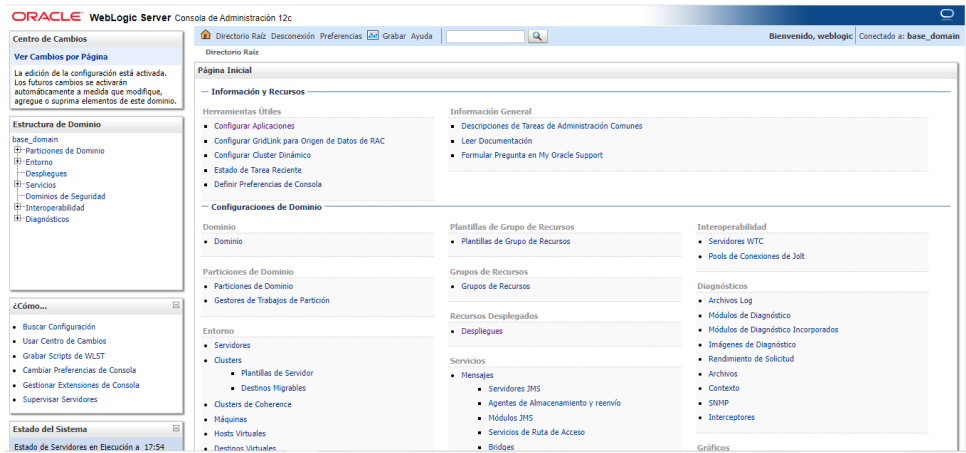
ORACLE WebLogic Server Consola de Administración 12c

Centro de Cambios
Ver Cambios por Página
La edición de la configuración está activada. Los futuros cambios se activarán automáticamente a medida que modifique, agregue o suprima elementos de este dominio.

Estructura de Dominio
base_domain
Particiones de Dominio
Entorno
Despliegues
Servicios
Dominios de Seguridad
Interoperabilidad
Diagnósticos

¿Cómo...
Buscar Configuración
Usar Centro de Cambios
Grabar Scripts de WLST
Cambiar Preferencias de Consola
Gestionar Extensiones de Consola
Supervisar Servidores

Estado del Sistema
Estado de Servidores en Ejecución a 17:54

Directorio Raíz Desconexión Preferencias Grabar Ayuda
Bienvenido, weblogic Conectado a: base_domain
Directorio Raíz

Página Inicial

Información y Recursos

Herramientas Útiles
Configurar Aplicaciones
Configurar GridLink para Origen de Datos de RAC
Configurar Cluster Dinámico
Estado de Tarea Reciente
Definir Preferencias de Consola

Información General
Descripciones de Tareas de Administración Comunes
Leer Documentación
Formular Pregunta en My Oracle Support

Configuraciones de Dominio

Dominio
Dominio

Particiones de Dominio
Particiones de Dominio
Gestores de Trabajos de Partición

Entorno
Servidores
Clusters
Plantillas de Servidor
Destinos Migrables
Clusters de Coherence
Máquinas
Hosts Virtuales
Destinos Virtuales

Plantillas de Grupo de Recursos
Plantillas de Grupo de Recursos

Grupos de Recursos
Grupos de Recursos

Recursos Desplegados
Despliegues

Servicios
Mensajes
Servidores JMS
Agentes de Almacenamiento y reenvío
Módulos JMS
Servicios de Ruta de Acceso
Bridges

Interoperabilidad
Servidores WTC
Pools de Conexiones de Jolt

Diagnósticos
Archivos Log
Módulos de Diagnóstico
Módulos de Diagnóstico Incorporados
Imágenes de Diagnóstico
Rendimiento de Solicitud
Archivos
Contexto
SNMP
Interceptores

Gráficos